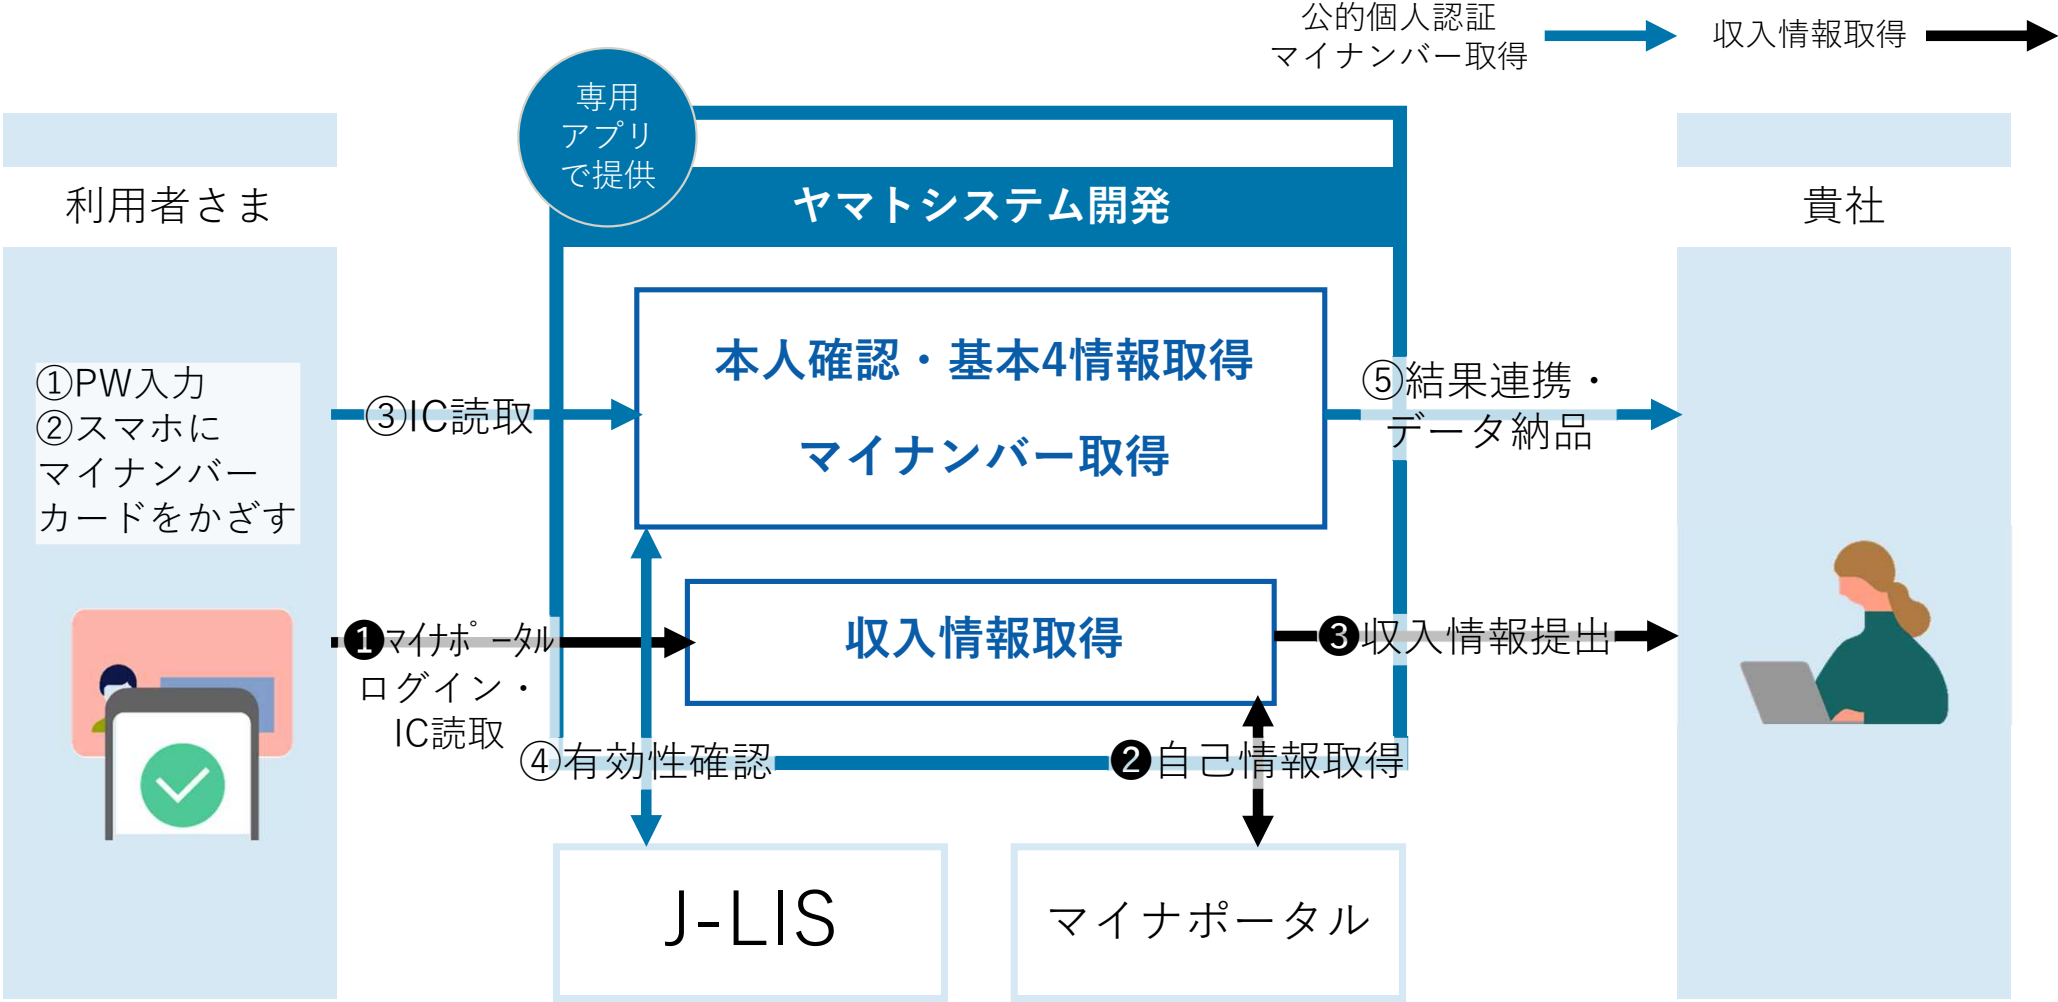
公的個人認証
マイナンバー取得

収入情報取得

専用
アプリ
で提供

利用者さま

ヤマトシステム開発

貴社

本人確認・基本4情報取得

マイナンバー取得

①PW入力
②スマホに
マイナンバー
カードをかざす

③IC読取

⑤結果連携・
データ納品

収入情報取得

❶マイナポータル
ログイン・
IC読取

❸収入情報提出

④有効性確認

❷自己情報取得

J-LIS

マイナポータル